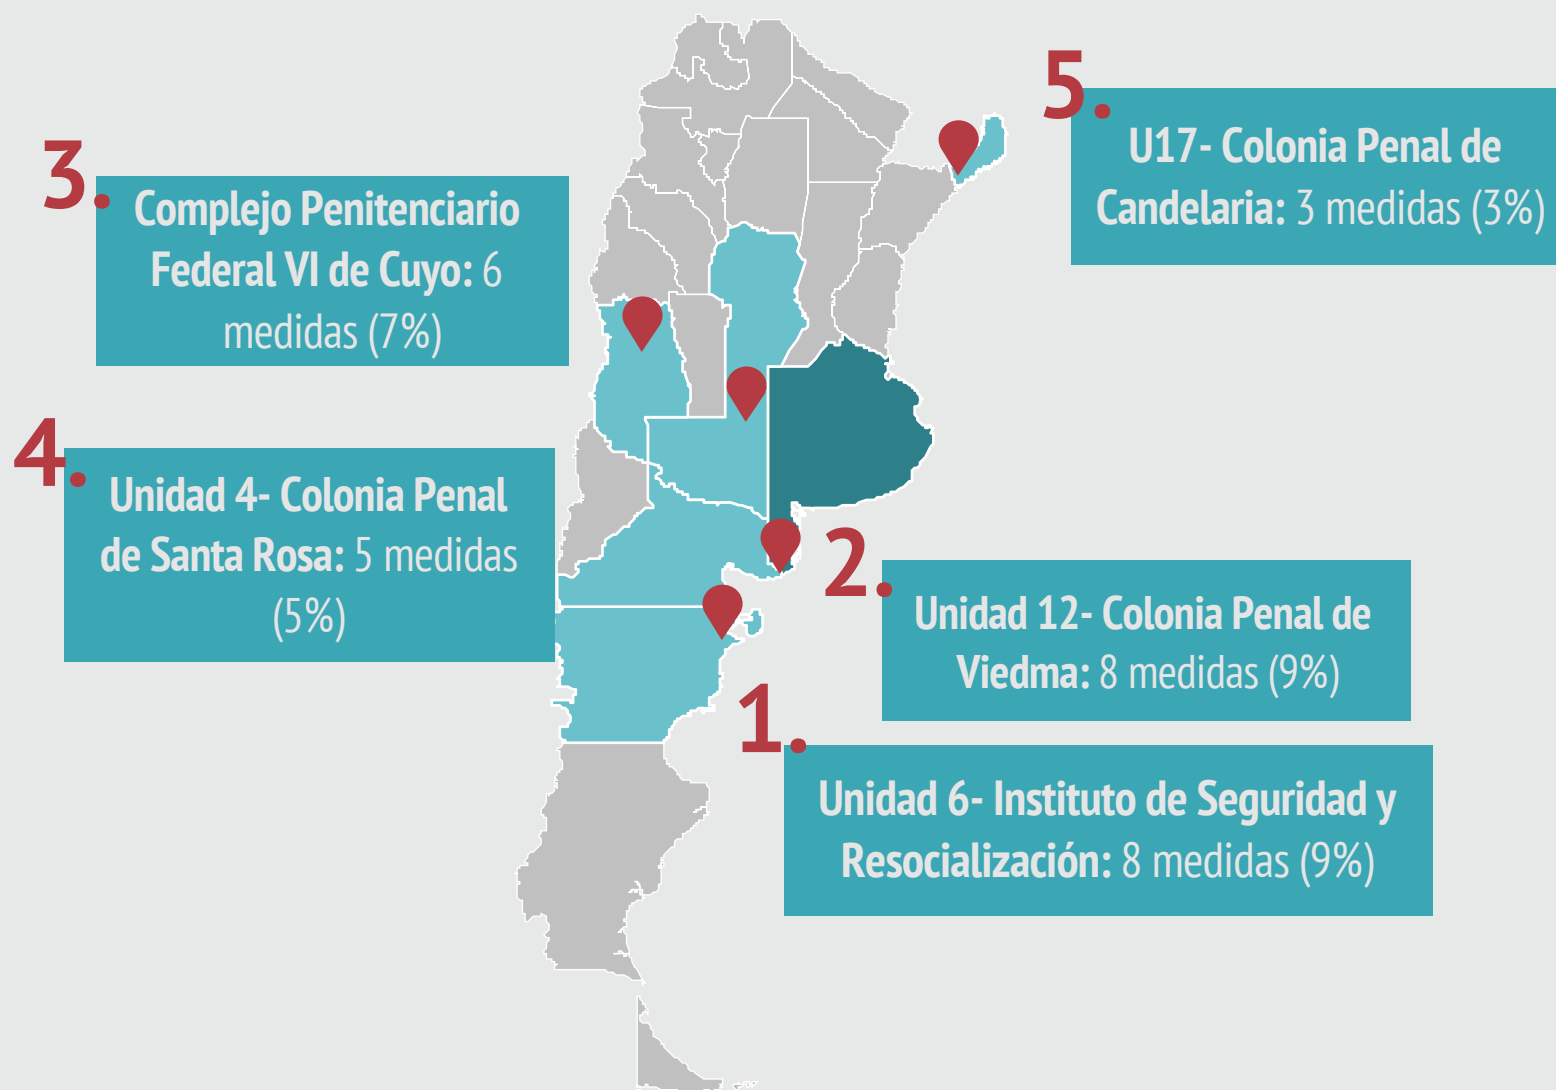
3. Complejo Penitenciario Federal VI de Cuyo: 6 medidas (7%)

5. U17- Colonia Penal de Candelaria: 3 medidas (3%)

4. Unidad 4- Colonia Penal de Santa Rosa: 5 medidas (5%)

2. Unidad 12- Colonia Penal de Viedma: 8 medidas (9%)

1. Unidad 6- Instituto de Seguridad y Resocialización: 8 medidas (9%)